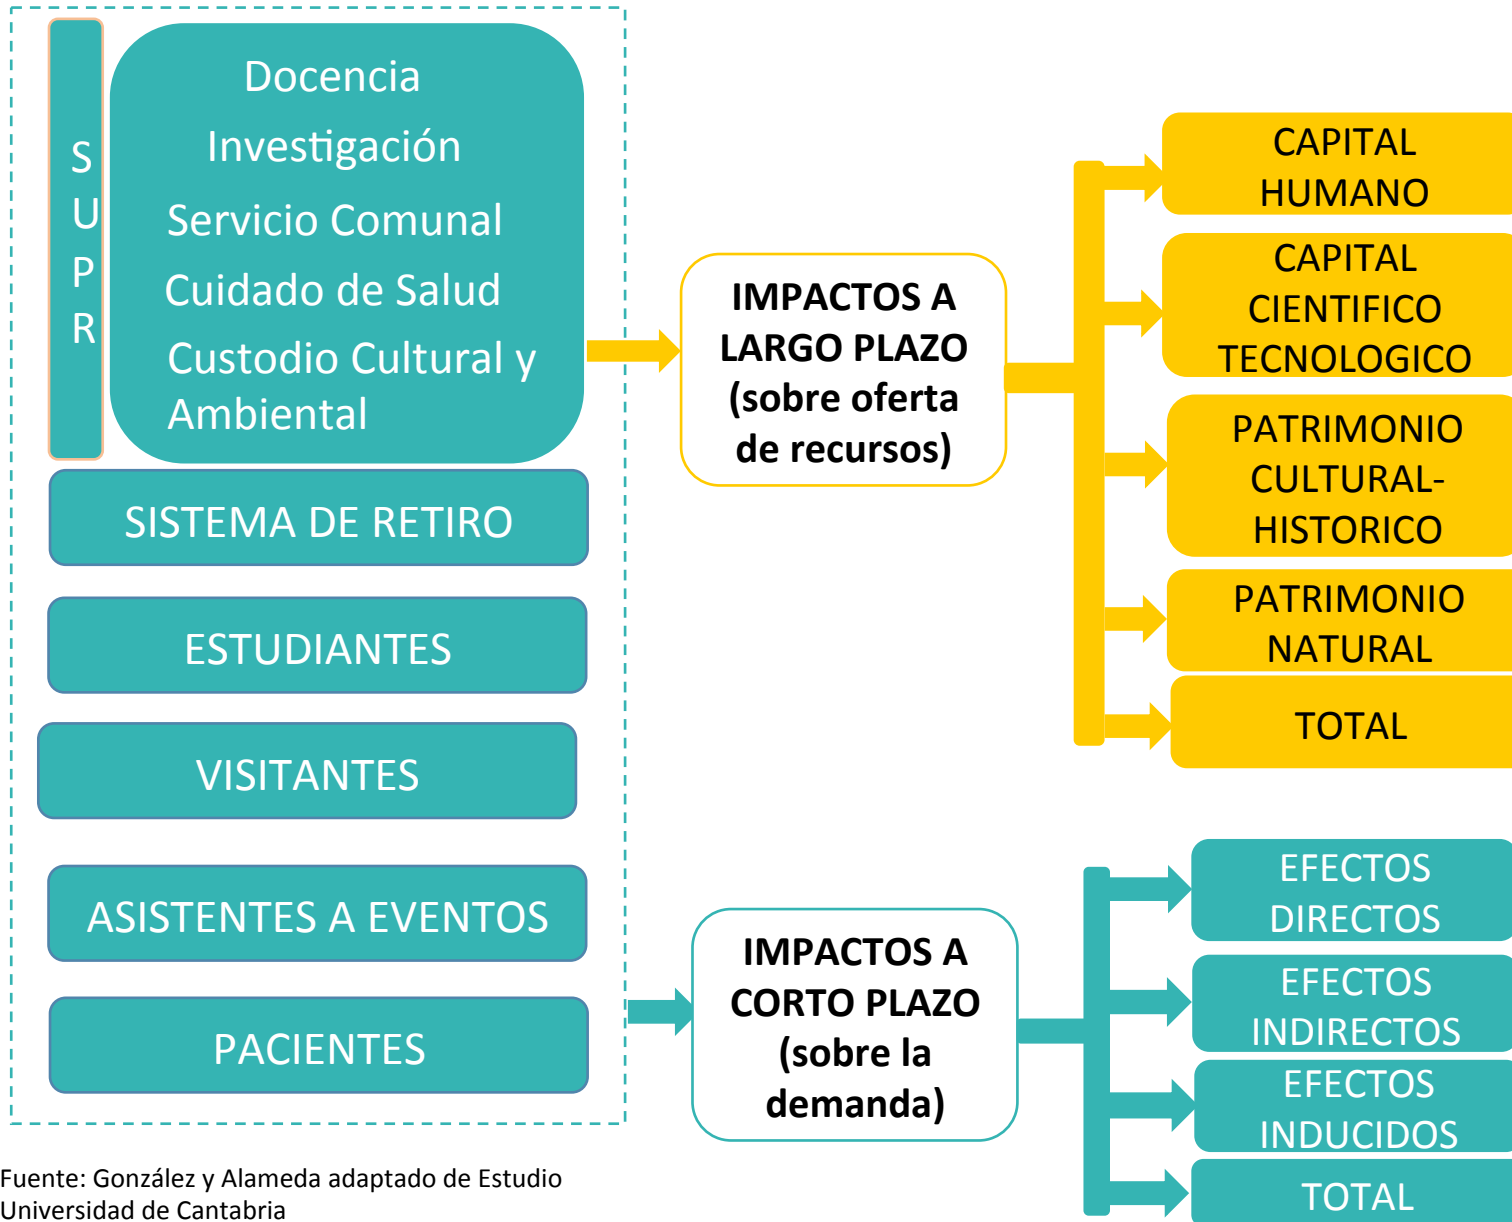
S
U
P
R

Docencia
Investigación
Servicio Comunal
Cuidado de Salud
Custodio Cultural y Ambiental

SISTEMA DE RETIRO

ESTUDIANTES

VISITANTES

ASISTENTES A EVENTOS

PACIENTES

IMPACTOS A LARGO PLAZO (sobre oferta de recursos)

CAPITAL HUMANO

CAPITAL CIENTIFICO TECNOLOGICO

PATRIMONIO CULTURAL-HISTORICO

PATRIMONIO NATURAL

TOTAL

IMPACTOS A CORTO PLAZO (sobre la demanda)

EFECTOS DIRECTOS

EFECTOS INDIRECTOS

EFECTOS INDUCIDOS

TOTAL

Fuente: González y Alameda adaptado de Estudio Universidad de Cantabria